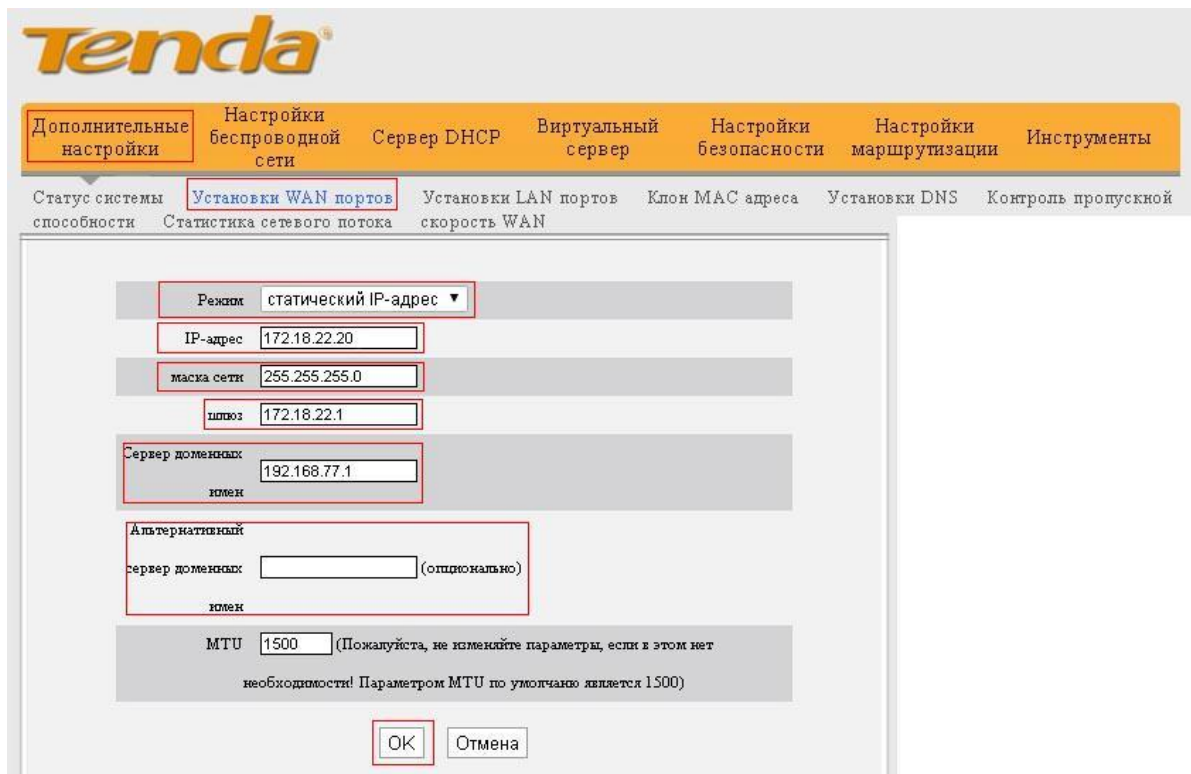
Tenda

Дополнительные настройки | Настройки беспроводной сети | Сервер DHCP | Виртуальный сервер | Настройки безопасности | Настройки маршрутизации | Инструменты

Статус системы | Установки WAN портов | Установки LAN портов | Клон MAC адреса | Установки DNS | Контроль пропускной способности | Статистика сетевого потока | скорость WAN

Режим статический IP-адрес ▼

IP-адрес 172.18.22.20

маска сети 255.255.255.0

шлюз 172.18.22.1

Сервер доменных имен 192.168.77.1

Альтернативный сервер доменных имен (опционально)

MTU 1500 (Пожалуйста, не изменяйте параметры, если в этом нет необходимости! Параметром MTU по умолчанию является 1500)

OK Отмена